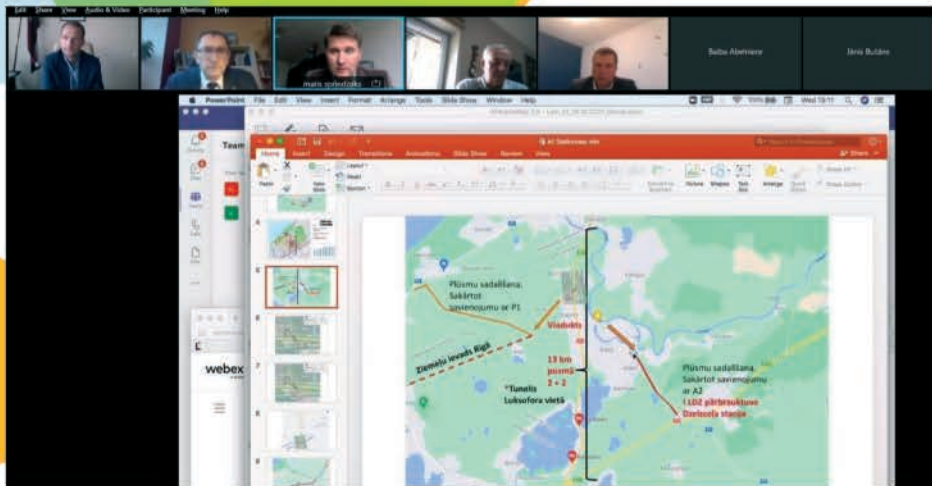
Edit Share View Audio & Video Participant Meeting Help

maris spilevdzaks

Baiba Abelniece

Jānis Buldes

PowerPoint File Edit View Insert Format Arrange Tools Slide Show Window Help

Wed 19:11

Home Insert Design Transitions Animations Slide Show Review View

Share

Paste

New Slide

Layout

Reset

Section

Picture Shapes Text Box

Arrange Quick Styles

Team

webex

Plūsmu sadalīšana. Sakārtot savienojumu ar P1

Viadukts

Ziemeļu ievads Rīgā

13 km posmā 2 + 2

*Tunelis Luksofora vietā

Plūsmu sadalīšana. Sakārtot savienojumu ar A2 i LDZ pārbrauktuve Dzelzceļa stacija

4

5

6

7

8

9